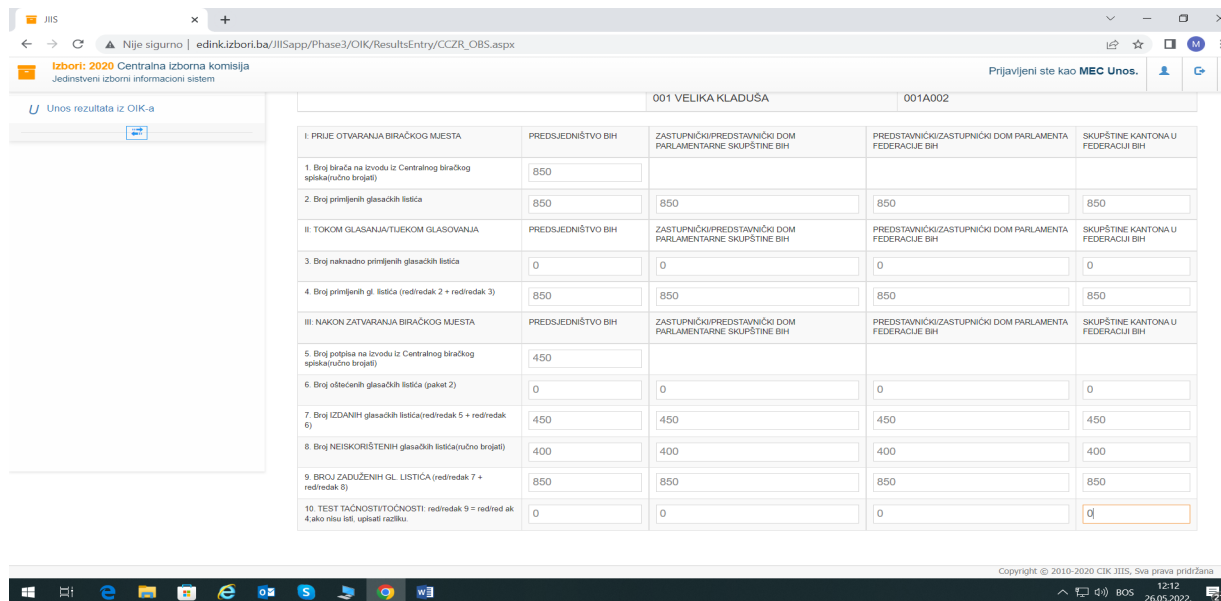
JIIS × +

Nije sigurno | edink.izbori.ba/JIISapp/Phase3/OIK/ResultsEntry/CCZR_OBS.aspx

Izbori: 2020 Centralna izborna komisija
Jedinstveni izborni informacioni sistem

Prijavljeni ste kao MEC Unos.

Unos rezultata iz OIK-a

| | | 001 VELIKA KLADUŠA | 001A002 | |
|---|---|---|---|---|
| I: PRIJE OTVARANJA BIRAČKOG MJESTA | PREDSJEDNIŠTVO BIH | ZASTUPNIČKI/PREDSTAVNIČKI DOM PARLAMENTARNE SKUPŠTINE BIH | PREDSTAVNIČKI/ZASTUPNIČKI DOM PARLAMENTA FEDERACIJE BIH | SKUPŠTINE KANTONA U FEDERACIJI BIH |
| 1. Broj birača na izvodu iz Centralnog biračkog spiska(ručno brojati) | 850 | | | |
| 2. Broj primljenih glasačkih listića | 850 | 850 | 850 | 850 |
| II: TOKOM GLASANJA/TIJEKOM GLASOVANJA | PREDSJEDNIŠTVO BIH | ZASTUPNIČKI/PREDSTAVNIČKI DOM PARLAMENTARNE SKUPŠTINE BIH | PREDSTAVNIČKI/ZASTUPNIČKI DOM PARLAMENTA FEDERACIJE BIH | SKUPŠTINE KANTONA U FEDERACIJI BIH |
| 3. Broj naknadno primljenih glasačkih listića | 0 | 0 | 0 | 0 |
| 4. Broj primljenih gl. listića (red/redak 2 + red/redak 3) | 850 | 850 | 850 | 850 |
| III: NAKON ZATVARANJA BIRAČKOG MJESTA | PREDSJEDNIŠTVO BIH | ZASTUPNIČKI/PREDSTAVNIČKI DOM PARLAMENTARNE SKUPŠTINE BIH | PREDSTAVNIČKI/ZASTUPNIČKI DOM PARLAMENTA FEDERACIJE BIH | SKUPŠTINE KANTONA U FEDERACIJI BIH |
| 5. Broj potpisa na izvodu iz Centralnog biračkog spiska(ručno brojati) | 450 | | | |
| 6. Broj oštećenih glasačkih listića (paket 2) | 0 | 0 | 0 | 0 |
| 7. Broj IZDANIH glasačkih listića(red/redak 5 + red/redak 6) | 450 | 450 | 450 | 450 |
| 8. Broj NEISKORIŠTENIH glasačkih listića(ručno brojati) | 400 | 400 | 400 | 400 |
| 9. BROJ ZADUŽENIH GL. LISTIĆA (red/redak 7 + red/redak 8) | 850 | 850 | 850 | 850 |
| 10. TEST TAČNOSTI/TOČNOSTI: red/redak 9 = red/red ak 4;ako nisu isti, upisati razliku. | 0 | 0 | 0 | 0 |

Copyright © 2010-2020 CIK JIIS, Sva prava pridržana

12:12 BOS 26.05.2022.